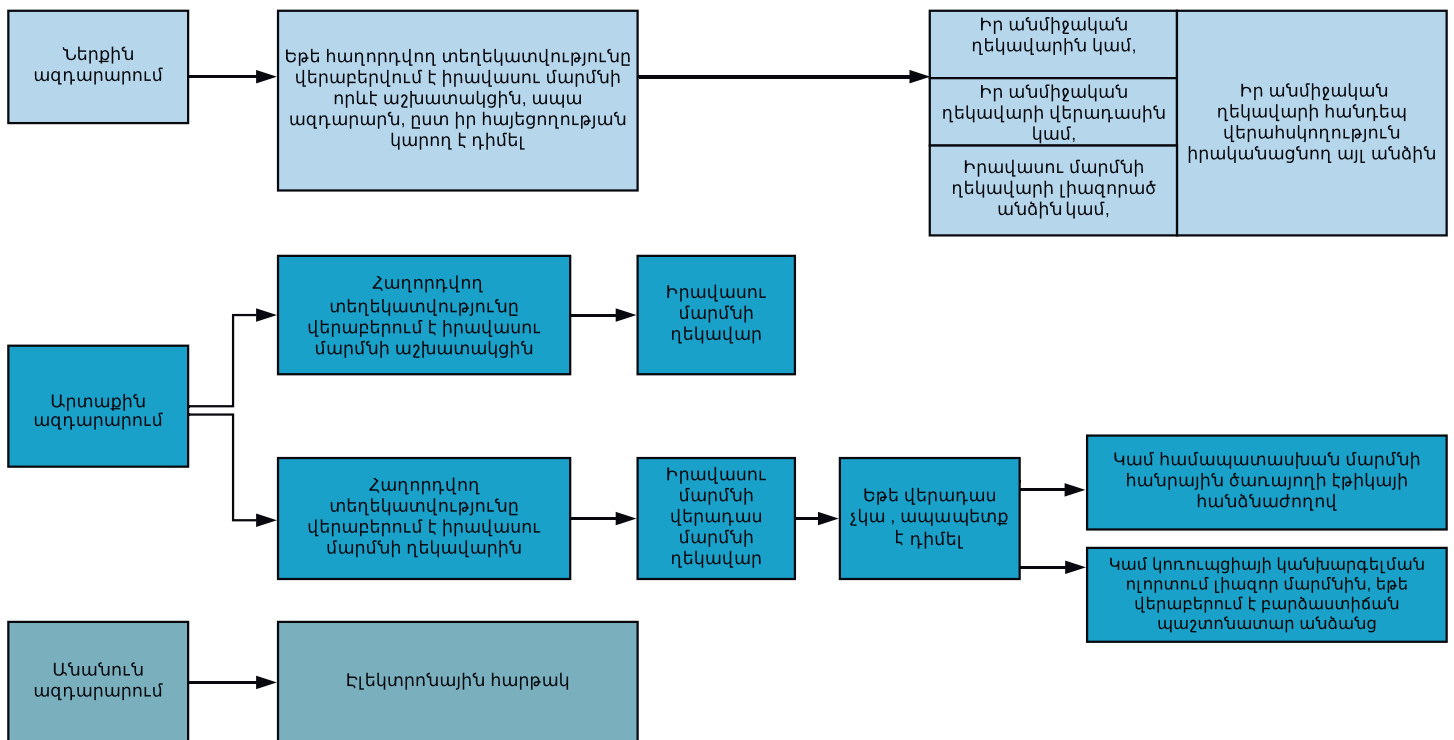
Ներքին ազդարարում

Եթե հաղորդվող տեղեկատվությունը վերաբերվում է իրավասու մարմնի որևէ աշխատակցին, ապա ազդարարն, ըստ իր հայեցողության կարող է դիմել

Իր անմիջական ղեկավարին կամ,

Իր անմիջական ղեկավարի վերադասին կամ,

Իրավասու մարմնի ղեկավարի լիազորած անձին կամ,

Իր անմիջական ղեկավարի հանդեպ վերահսկողություն իրականացնող այլ անձին

Արտաքին ազդարարում

Հաղորդվող տեղեկատվությունը վերաբերում է իրավասու մարմնի աշխատակցին

Իրավասու մարմնի ղեկավար

Հաղորդվող տեղեկատվությունը վերաբերում է իրավասու մարմնի ղեկավարին

Իրավասու մարմնի վերադաս մարմնի ղեկավար

Եթե վերադաս չկա , ապապետք է դիմել

Կամ համապատասխան մարմնի հանրային ծառայողի էթիկայի հանձնաժողով

Կամ կոռուպցիայի կանխարգելման ոլորտում լիազոր մարմնին, եթե վերաբերում է բարձրաստիճան պաշտոնատար անձանց

Անանուն ազդարարում

Էլեկտրոնային հարթակ